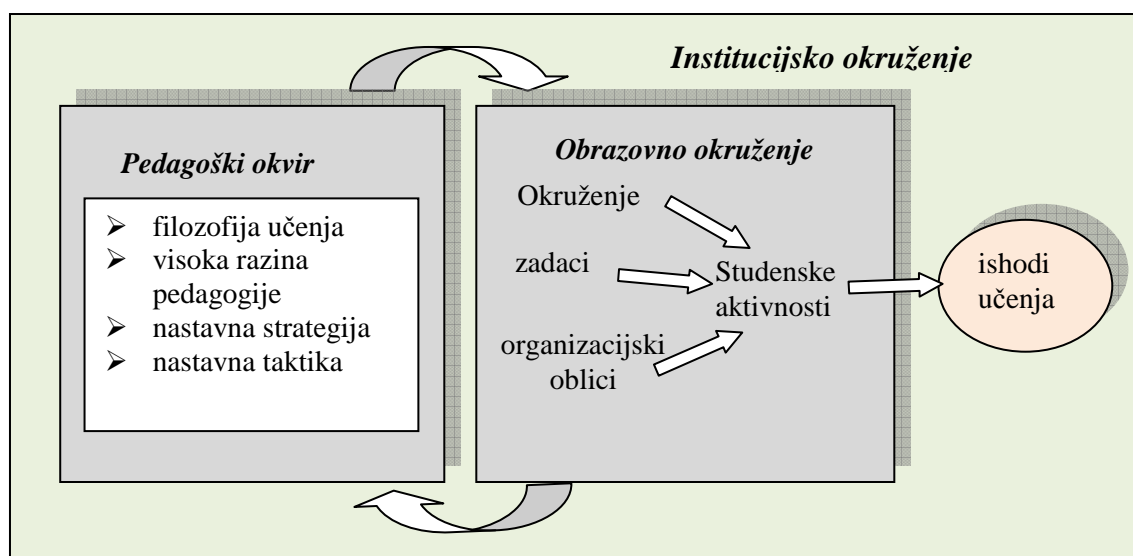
Institucijsko okruženje

Pedagoški okvir

- filozofija učenja
- visoka razina pedagogije
- nastavna strategija
- nastavna taktika

Obrazovno okruženje

Okruženje

zadaci

organizacijski oblici

Studenske aktivnosti

ishodi učenja